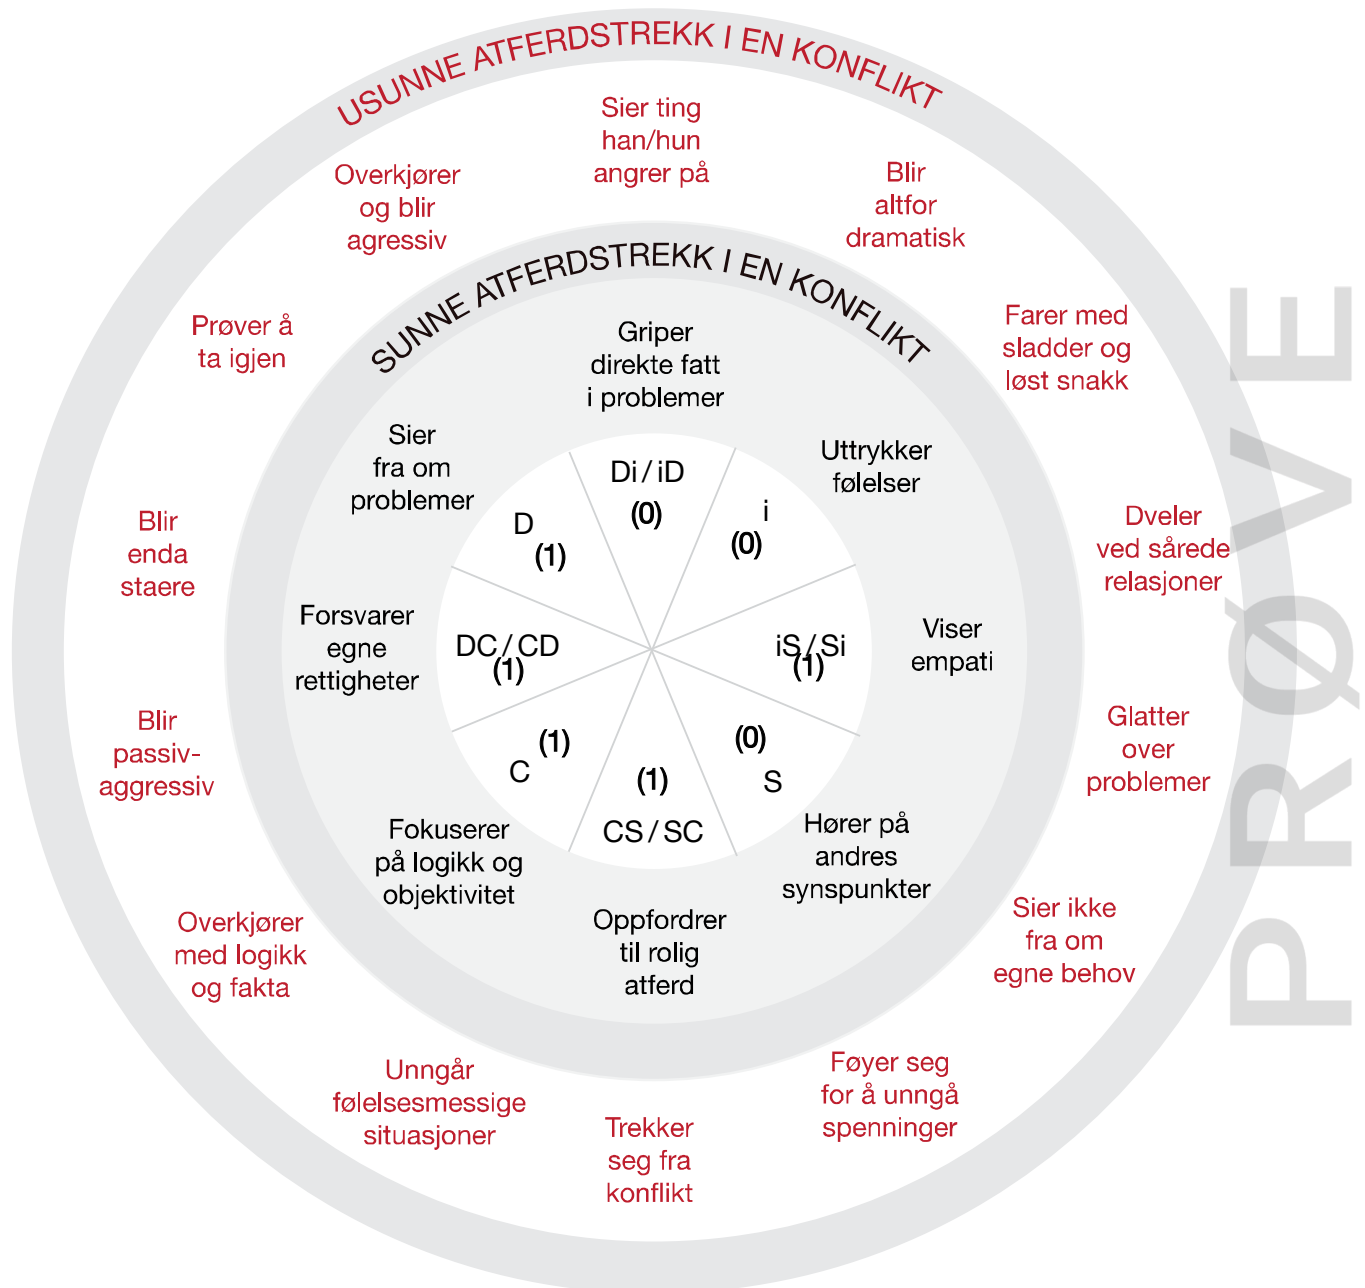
USUNNE ATFERDSTREKK I EN KONFLIKT

Sier ting han/hun angrer på

Overkjører og blir agressiv

Blir altfor dramatisk

Farer med sladder og løst snakk

Prøver å ta igjen

SUNNE ATFERDSTREKK I EN KONFLIKT

Griper direkte fatt i problemer

Sier fra om problemer

Uttrykker følelser

Di / iD
(0)

D
(1)

i
(0)

Blir enda staere

Dveler ved sårede relasjoner

Forsvarer egne rettigheter

DC / CD
(1)

iS / Si
(1)

Viser empati

Blir passiv-aggressiv

Glatter over problemer

C
(1)

(1)
CS / SC

(0)
S

Fokuserer på logikk og objektivitet

Hører på andres synspunkter

Oppfordrer til rolig atferd

Overkjører med logikk og fakta

Sier ikke fra om egne behov

Unngår følelsesmessige situasjoner

Trekker seg fra konflikt

Føyer seg for å unngå spenninger

PRØVE